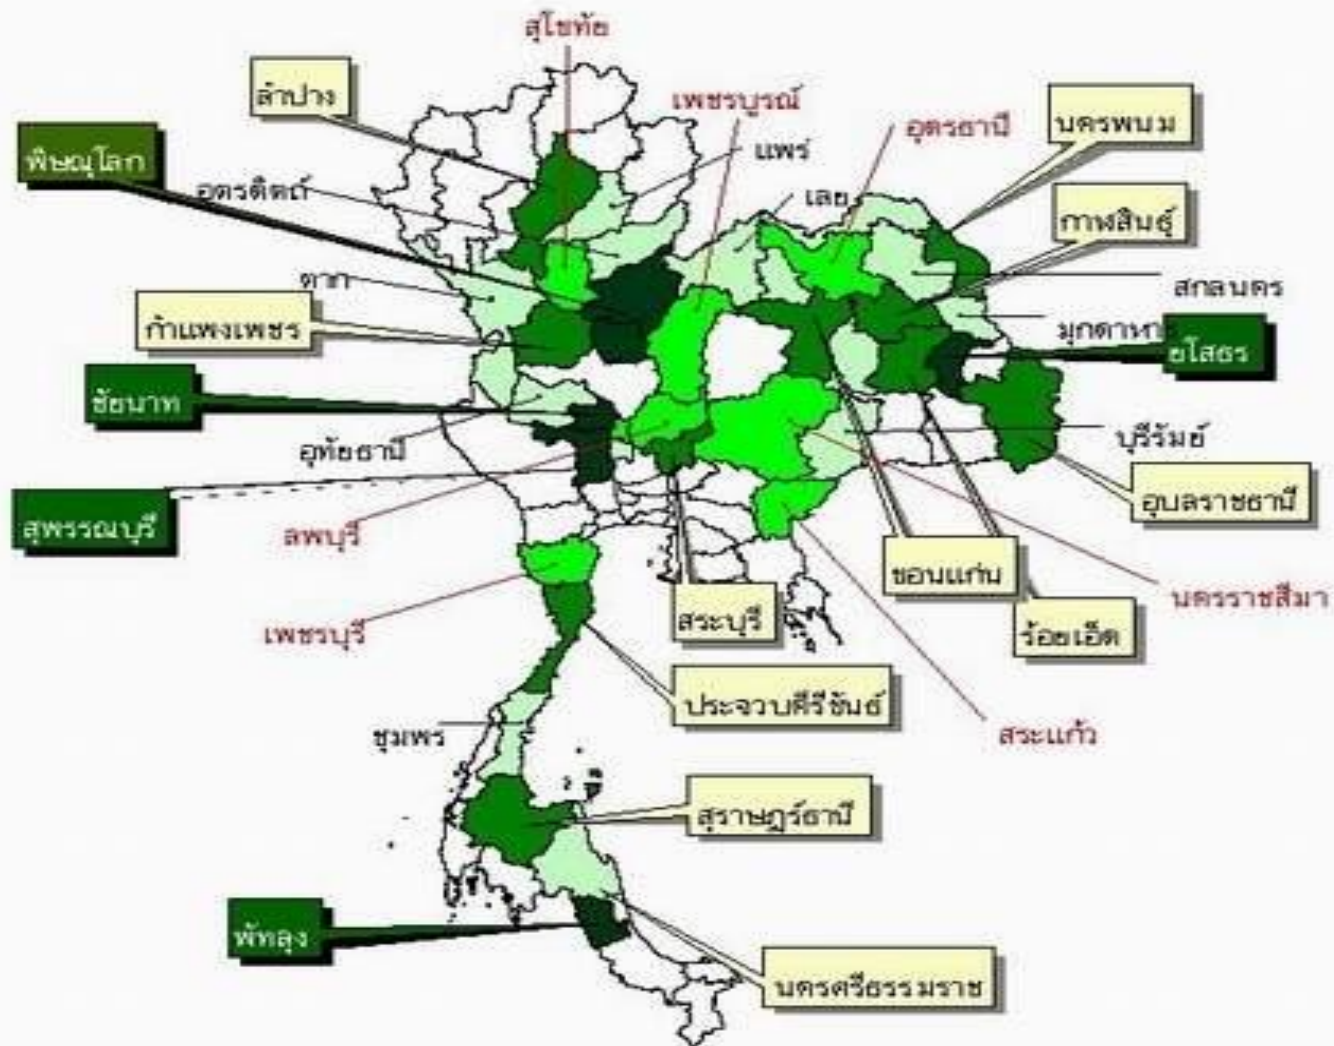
สุโขทัย
ลำปาง
เพชรบูรณ์
อุดรธานี
นครพนม
พิษณุโลก
แพร่
อุตรดิตถ์
เลย
กาฬสินธุ์
สกลนคร
ตาก
กำแพงเพชร
มุกดาหาร
ยโสธร
ชัยนาท
บุรีรัมย์
อุทัยธานี
อุบลราชธานี
สุพรรณบุรี
ลพบุรี
ขอนแก่น
นครราชสีมา
สระบุรี
ร้อยเอ็ด
เพชรบุรี
ประจวบคีรีขันธ์
สระแก้ว
ชุมพร
สุราษฎร์ธานี
พัทลุง
นครศรีธรรมราช